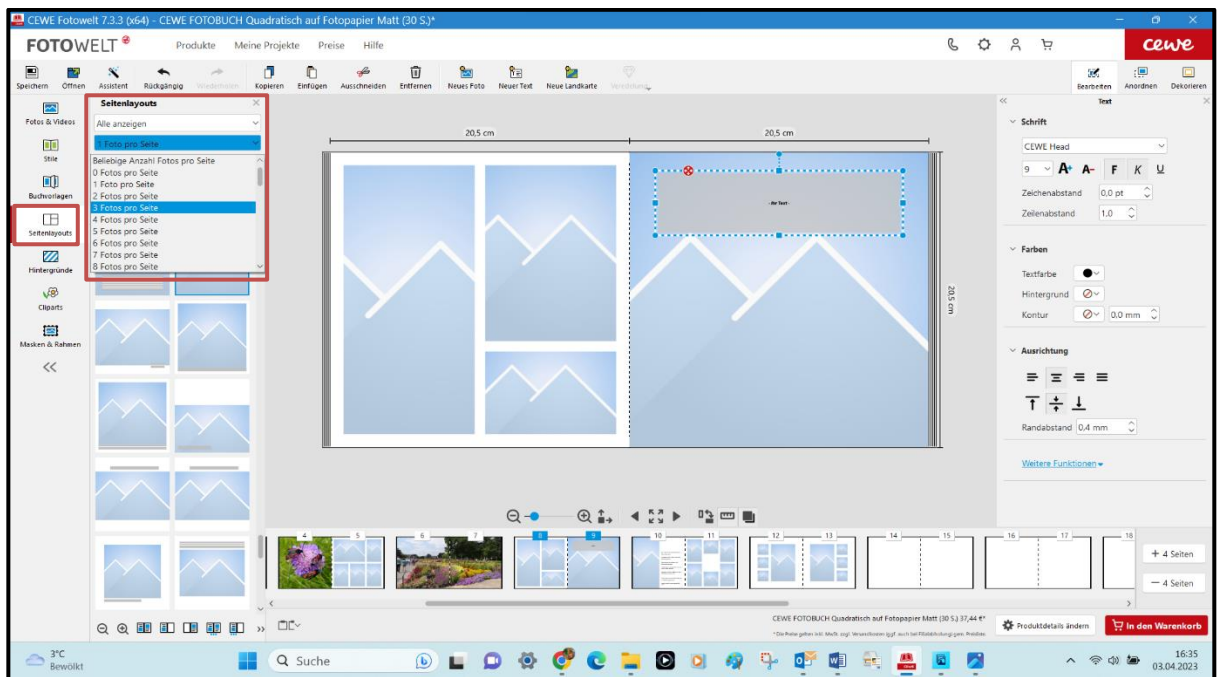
CEWE Fotowelt 7.3.3 (x64) - CEWE FOTOBUCH Quadratisch auf Fotopapier Matt (30 S.)*

FOTOWELT Produkte Meine Projekte Preise Hilfe

cewe

Speichern Öffnen Assistent Rückgängig Wiederholen Kopieren Einfügen Ausschneiden Entfernen Neues Foto Neuer Text Neue Landkarte Wechseln

Bearbeiten Anordnen Dekorieren

Fotos & Videos
Stile
Buchvorlagen
Seitenlayouts
Hintergründe
Cliparts
Masken & Rahmen

Seitenlayouts

Alle anzeigen

1 Foto pro Seite

Beliebige Anzahl Fotos pro Seite
0 Fotos pro Seite
1 Foto pro Seite
2 Fotos pro Seite
3 Fotos pro Seite
4 Fotos pro Seite
5 Fotos pro Seite
6 Fotos pro Seite
7 Fotos pro Seite
8 Fotos pro Seite

20,5 cm
20,5 cm
20,5 cm

Ihr Text

Text

Schrift

CEWE Head

9 A+ A- F K U

Zeichenabstand 0,0 pt

Zeilenabstand 1,0

Farben

Textfarbe

Hintergrund

Kontur 0,0 mm

Ausrichtung

Randabstand 0,4 mm

Weitere Funktionen

4 5 6 7 8 9 10 11 12 13 14 15 16 17 18

+ 4 Seiten
— 4 Seiten

CEWE FOTOBUCH Quadratisch auf Fotopapier Matt (30 S.) 37,44 €*
* Die Preise gelten inkl. MwSt. zzgl. Versandkosten (ggf. auch bei Filialabholung) gem. Preisliste.

Produktdetails ändern

In den Warenkorb

3°C
Bewölkt

Suche

16:35
03.04.2023